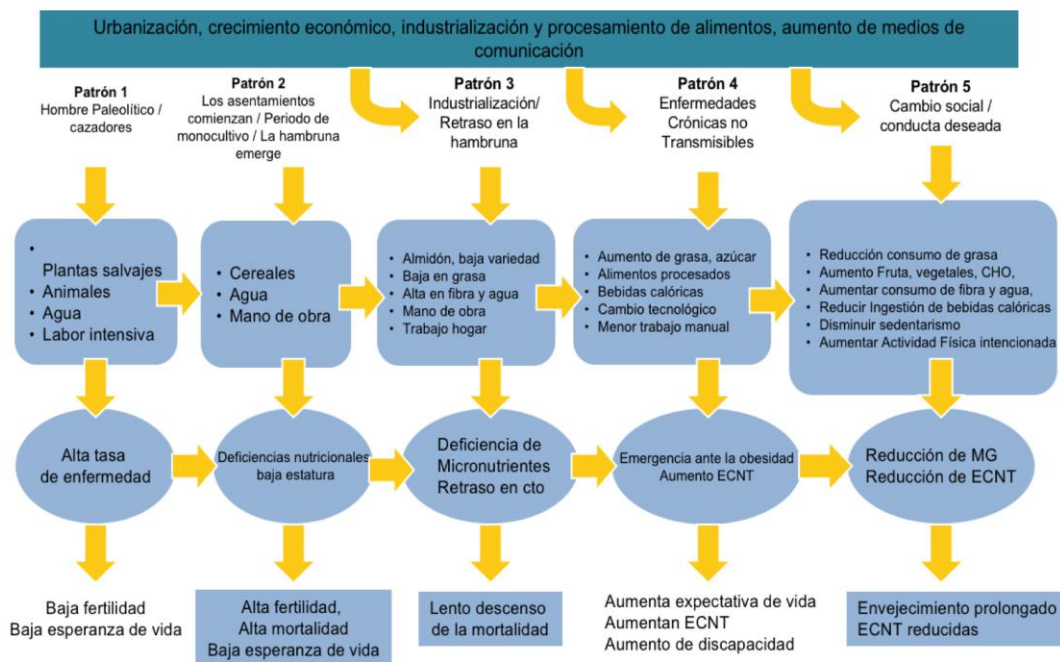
Urbanización, crecimiento económico, industrialización y procesamiento de alimentos, aumento de medios de comunicación

**Patrón 1**
Hombre Paleolítico / cazadores

**Patrón 2**
Los asentamientos comienzan / Periodo de monocultivo / La hambruna emerge

**Patrón 3**
Industrialización/ Retraso en la hambruna

**Patrón 4**
Enfermedades Crónicas no Transmisibles

**Patrón 5**
Cambio social / conducta deseada

•
Plantas salvajes
• Animales
• Agua
• Labor intensiva

• Cereales
• Agua
• Mano de obra

• Almidón, baja variedad
• Baja en grasa
• Alta en fibra y agua
• Mano de obra
• Trabajo hogar

• Aumento de grasa, azúcar
• Alimentos procesados
• Bebidas calóricas
• Cambio tecnológico
• Menor trabajo manual

• Reducción consumo de grasa
• Aumento Fruta, vegetales, CHO,
• Aumentar consumo de fibra y agua,
• Reducir Ingestión de bebidas calóricas
• Disminuir sedentarismo
• Aumentar Actividad Física intencionada

Alta tasa de enfermedad

Deficiencias nutricionales baja estatura

Deficiencia de Micronutrientes Retraso en cto

Emergencia ante la obesidad Aumento ECNT

Reducción de MG Reducción de ECNT

Baja fertilidad
Baja esperanza de vida

Alta fertilidad,
Alta mortalidad
Baja esperanza de vida

Lento descenso de la mortalidad

Aumenta expectativa de vida
Aumentan ECNT
Aumento de discapacidad

Envejecimiento prolongado
ECNT reducidas